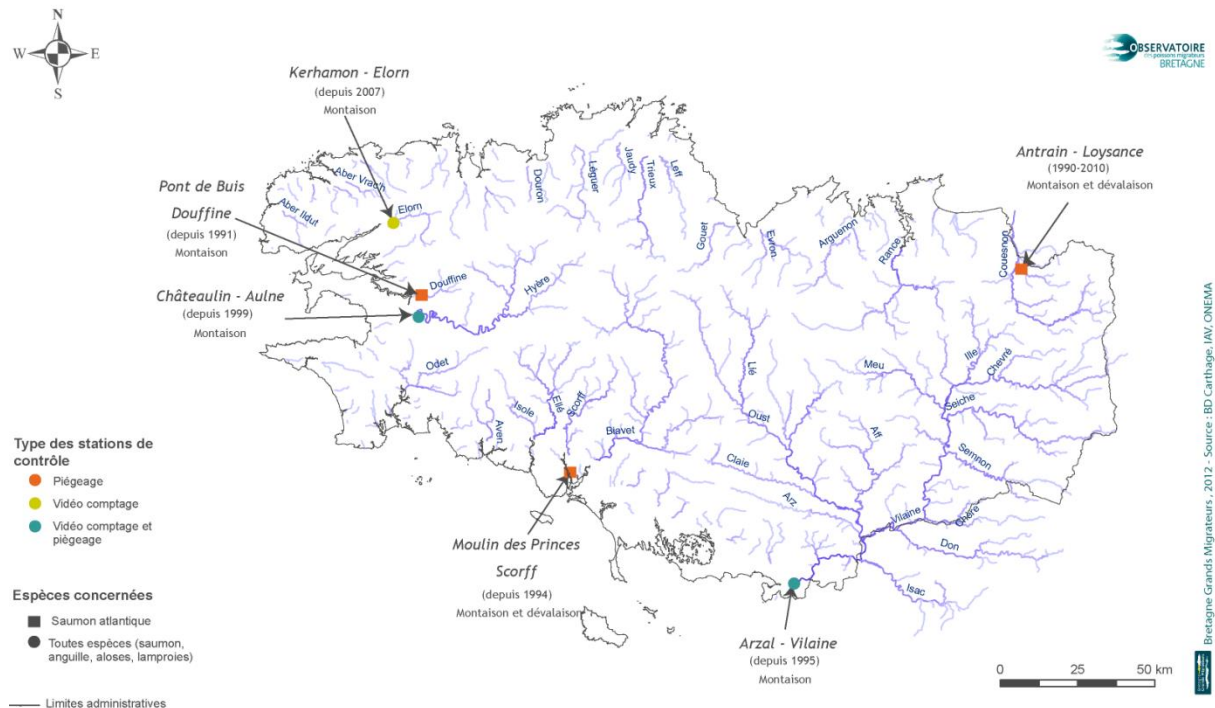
N
W
E
S

OBSERVATOIRE des poissons migrateurs BRETAGNE

Kerhamon - Elorn
(depuis 2007)
Montaison

Pont de Buis
Douffine
(depuis 1991)
Montaison

Châteaulin - Aulne
(depuis 1999)
Montaison

Antrain - Loysance
(1990-2010)
Montaison et dévalaison

Moulin des Princes
Scorff
(depuis 1994)
Montaison et dévalaison

Arzal - Vilaine
(depuis 1995)
Montaison

Aber Wrac'h
Aber Ildut
Elorn
Douffine
Hyère
Odet
Isole
Ellé
Scorff
Aven
Blavet
Douron
Léguer
Jaudy
Trieux
Leff
Gouet
Evron
Arguenon
Rance
Couesnon
Lié
Oust
Claie
Arz
Meu
Aff
Ille
Chevré
Seiche
Semnon
Vilaine
Chère
Don
Isac

Type des stations de contrôle
Piégeage
Vidéo comptage
Vidéo comptage et piégeage

Espèces concernées
Saumon atlantique
Toutes espèces (saumon, anguille, aloses, lamproies)

Limites administratives

0 25 50 km

Bretagne Grands Migrateurs, 2012 - Source : BD Carthage, IAV, ONEMA